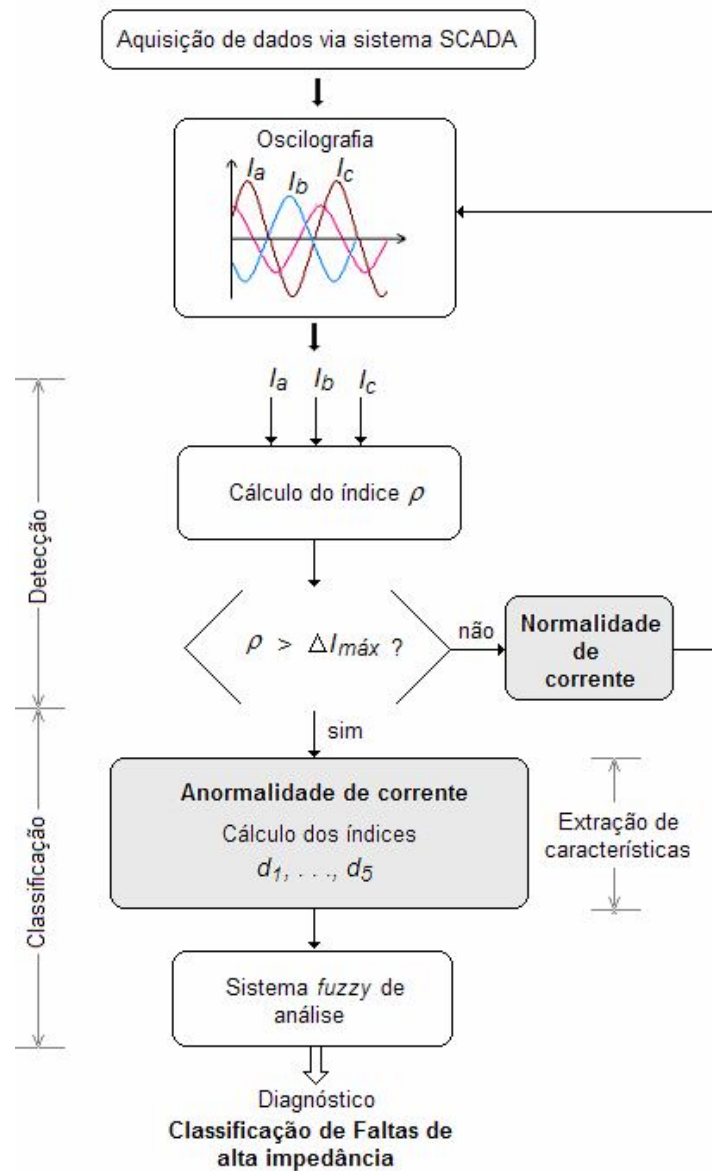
Aquisição de dados via sistema SCADA

Oscilografia

$I_a$ $I_b$ $I_c$

Detecção

$I_a$ $I_b$ $I_c$

Cálculo do índice $\rho$

$\rho > \Delta I_{máx}$ ?

não

Normalidade de corrente

sim

Classificação

Anormalidade de corrente

Cálculo dos índices $d_1, \ldots, d_5$

Extração de características

Sistema fuzzy de análise

Diagnóstico

Classificação de Faltas de alta impedância